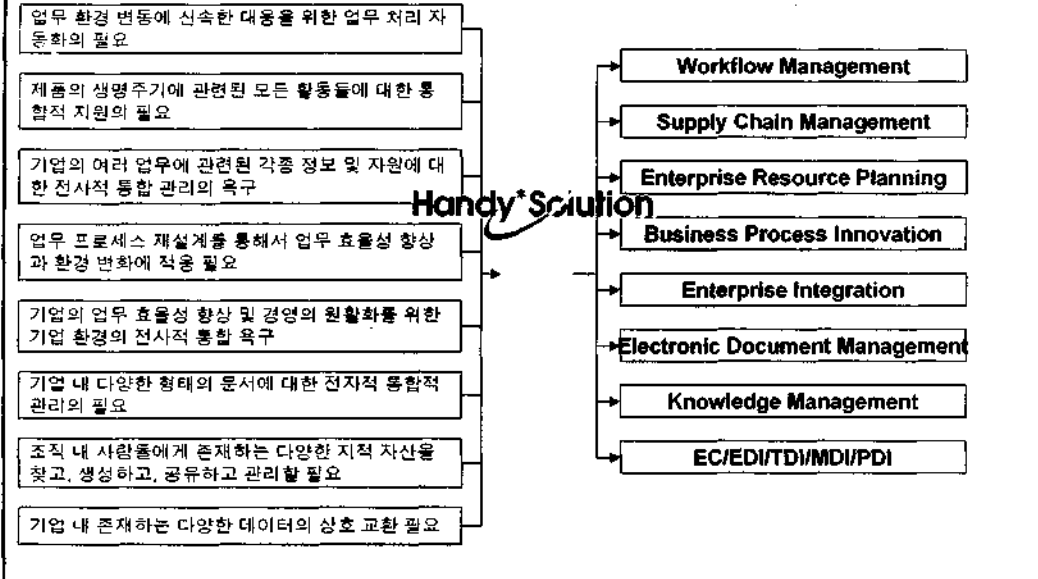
업무 환경 변동에 신속한 대응을 위한 업무 처리 자동화의 필요

제품의 생명주기에 관련된 모든 활동들에 대한 통합적 지원의 필요

기업의 여러 업무에 관련된 각종 정보 및 자원에 대한 전사적 통합 관리의 욕구

업무 프로세스 재설계를 통해서 업무 효율성 향상과 환경 변화에 적응 필요

기업의 업무 효율성 향상 및 경영의 원활화를 위한 기업 환경의 전사적 통합 욕구

기업 내 다양한 형태의 문서에 대한 전자적 통합적 관리의 필요

조직 내 사람들에게 존재하는 다양한 지적 자산을 찾고, 생성하고, 공유하고 관리할 필요

기업 내 존재하는 다양한 데이터의 상호 교환 필요

Handy*Solution

Workflow Management

Supply Chain Management

Enterprise Resource Planning

Business Process Innovation

Enterprise Integration

Electronic Document Management

Knowledge Management

EC/EDI/TDI/MDI/PDI